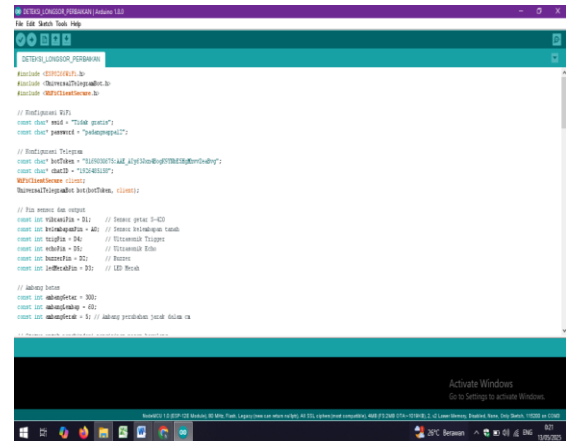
DETEKSI_LONGSOR_PERBAIKAN | Arduino 1.8.0

File Edit Sketch Tools Help

DETEKSI_LONGSOR_PERBAIKAN

#include <ESP8266WiFi.h>
#include <UniversalTelegramBot.h>
#include <WiFiClientSecure.h>

// Konfigurasi WiFi
const char* ssid = "Tidak gratis";
const char* password = "padangpeppail";

// Konfigurasi Telegram
const char* botToken = "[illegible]";
const char* chatID = "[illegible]";
WiFiClientSecure client;
UniversalTelegramBot bot(botToken, client);

// Pin sensor dan output
const int vibrasiPin = D1;     // Sensor getar SW-420
const int kelembapanPin = A0;  // Sensor kelembapan tanah
const int trigPin = D4;        // Ultrasonik Trigger
const int echoPin = D5;        // Ultrasonik Echo
const int buzzerPin = D2;      // Buzzer
const int ledMerahPin = D3;    // LED Merah

// Ambang batas
const int ambangGetar = 300;
const int ambangLembap = 60;
const int ambangGeser = 5; // Ambang perubahan jarak dalam cm

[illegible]

Activate Windows
Go to Settings to activate Windows.

NodeMCU 1.0 (ESP-12E Module), 80 MHz, Flash, Legacy (new can return nullptr), All SSL ciphers (most compatible), 4MB (FS:2MB OTA:~1019KB), 2, v2 Lower Memory, Disabled, None, Only Sketch, 115200 on COM3

26°C Berawan ENG 8:21 13/05/2025